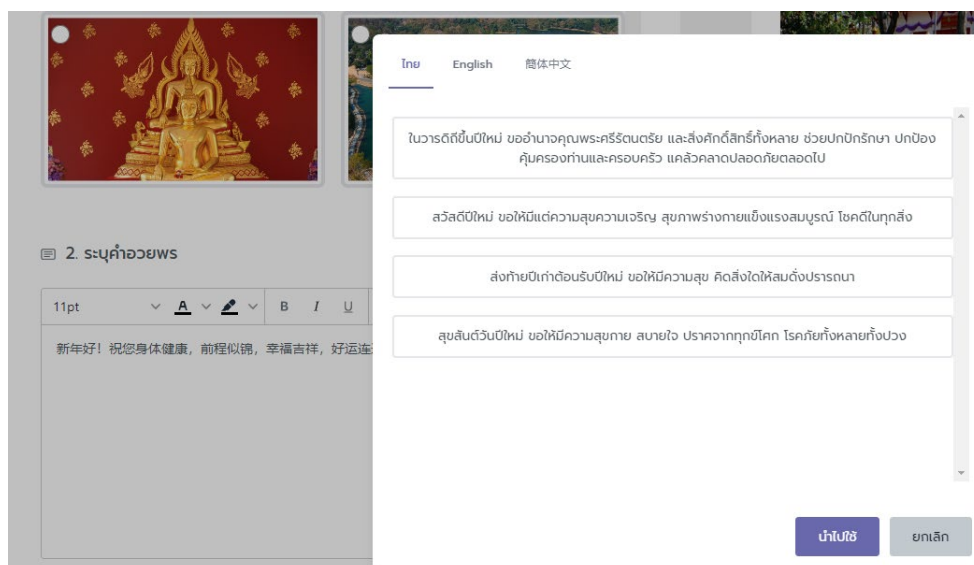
2. ระบุคำอวยพร

11pt

A

B I U

新年好！祝您身体健康，前程似锦，幸福吉祥，好运连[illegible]

ไทย English 简体中文

ในวารดิถีขึ้นปีใหม่ ขออำนาจคุณพระศรีรัตนตรัย และสิ่งศักดิ์สิทธิ์ทั้งหลาย ช่วยปกปักรักษา ปกป้องคุ้มครองท่านและครอบครัว แคล้วคลาดปลอดภัยตลอดไป

สวัสดีปีใหม่ ขอให้มีแต่ความสุขความเจริญ สุขภาพร่างกายแข็งแรงสมบูรณ์ โชคดีในทุกสิ่ง

ส่งท้ายปีเก่าต้อนรับปีใหม่ ขอให้มีความสุข คิดสิ่งใดให้สมดั่งปรารถนา

สุขสันต์วันปีใหม่ ขอให้มีความสุขกาย สบายใจ ปราศจากทุกข์โศก โรคภัยทั้งหลายทั้งปวง

นำไปใช้

ยกเลิก